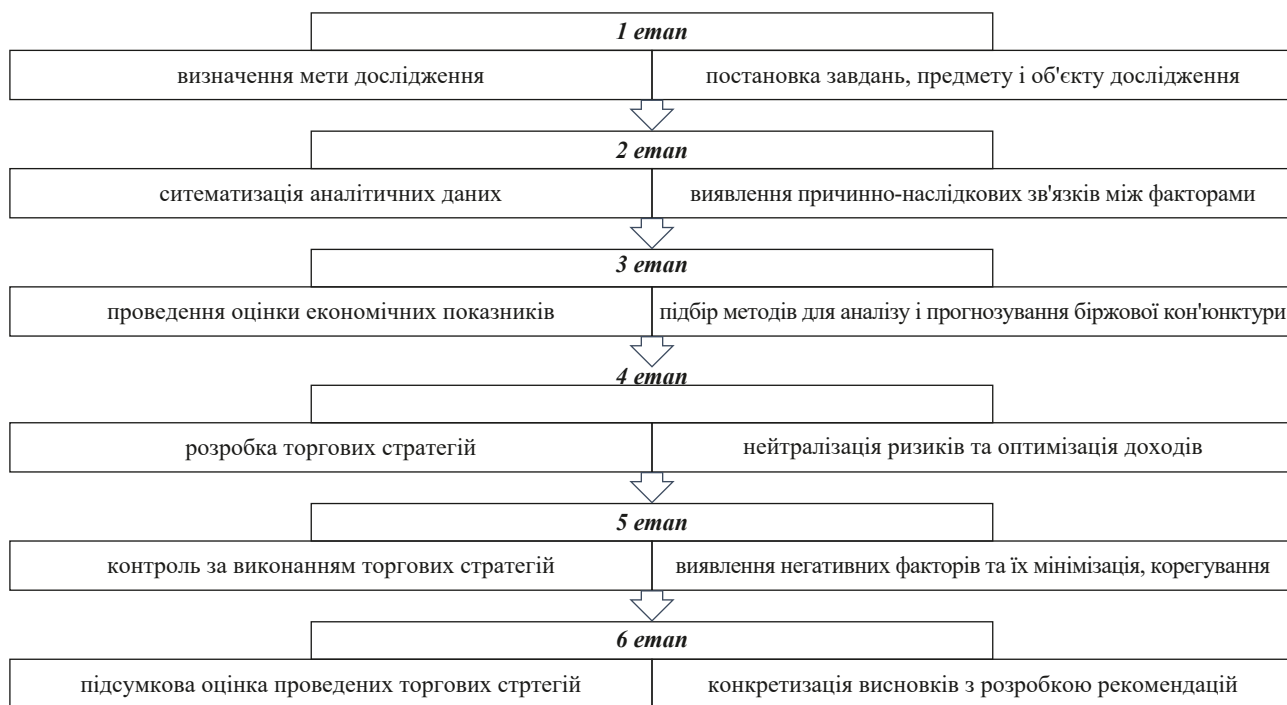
1 етап

визначення мети дослідження

постановка завдань, предмету і об'єкту дослідження

2 етап

ситематизація аналітичних даних

виявлення причинно-наслідкових зв'язків між факторами

3 етап

проведення оцінки економічних показників

підбір методів для аналізу і прогнозування біржової кон'юнктури

4 етап

розробка торгових стратегій

нейтралізація ризиків та оптимізація доходів

5 етап

контроль за виконанням торгових стратегій

виявлення негативних факторів та їх мінімізація, корегування

6 етап

підсумкова оцінка проведених торгових стртегій

конкретизація висновків з розробкою рекомендацій